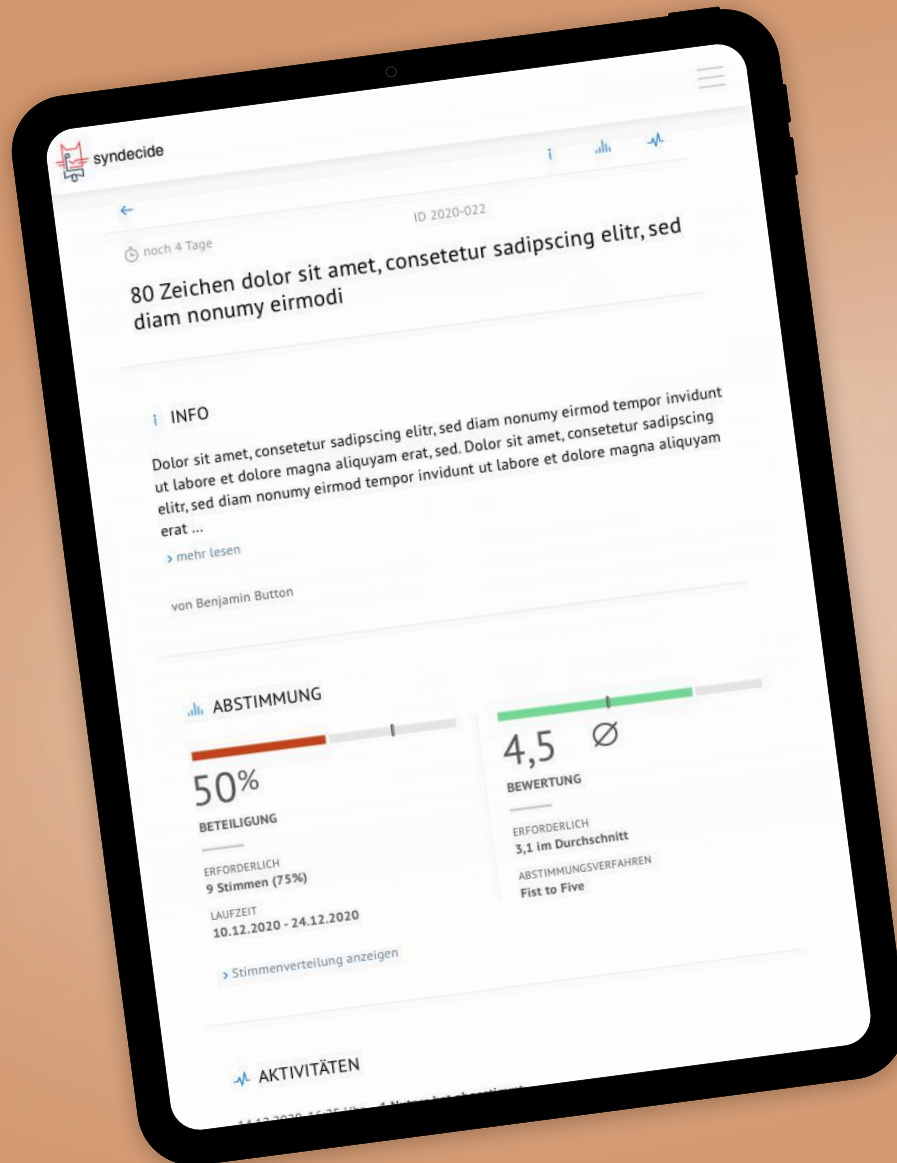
syndecide

ID 2020-022

noch 4 Tage

80 Zeichen dolor sit amet, consetetur sadipscing elitr, sed diam nonumy eirmodi

INFO

Dolor sit amet, consetetur sadipscing elitr, sed diam nonumy eirmod tempor invidunt ut labore et dolore magna aliquyam erat, sed. Dolor sit amet, consetetur sadipscing elitr, sed diam nonumy eirmod tempor invidunt ut labore et dolore magna aliquyam erat ...

› mehr lesen

von Benjamin Button

ABSTIMMUNG

50%

BETEILIGUNG

ERFORDERLICH
9 Stimmen (75%)

LAUFZEIT
10.12.2020 - 24.12.2020

› Stimmenverteilung anzeigen

4,5 ∅

BEWERTUNG

ERFORDERLICH
3,1 im Durchschnitt

ABSTIMMUNGSVERFAHREN
Fist to Five

AKTIVITÄTEN

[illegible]